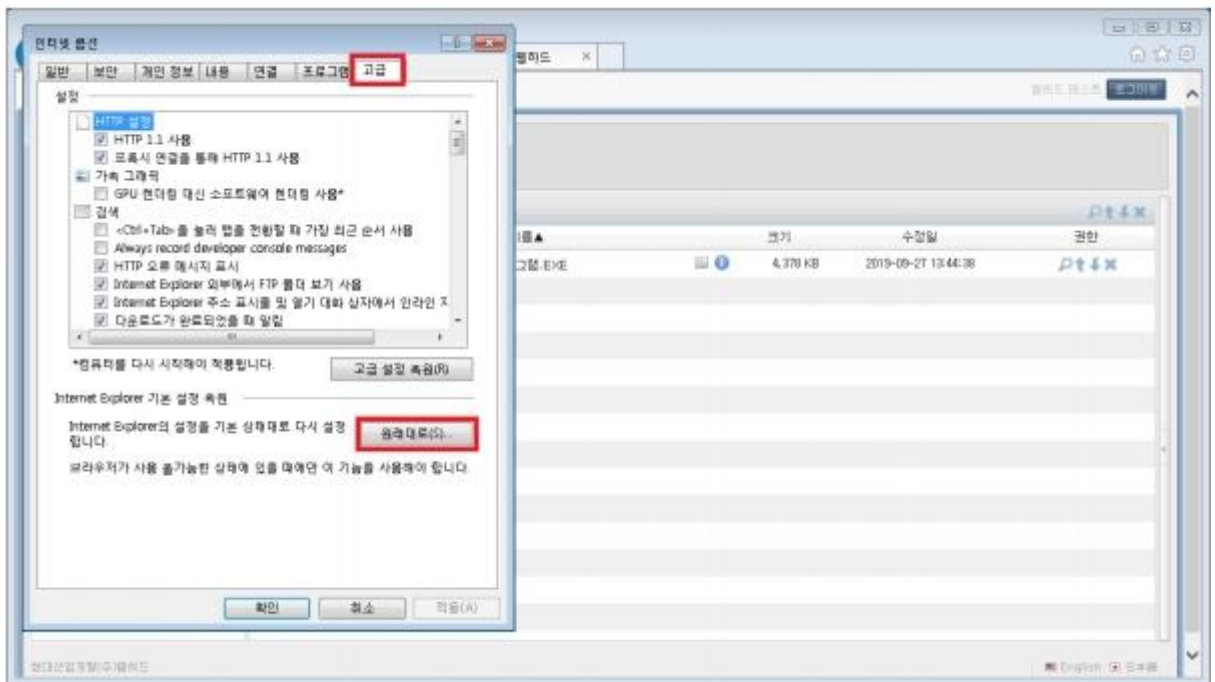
인터넷 옵션

일반 | 보안 | 개인 정보 | 내용 | 연결 | 프로그램 | 고급

설정

HTTP 설정
HTTP 1.1 사용
프록시 연결을 통해 HTTP 1.1 사용
가속 그래픽
GPU 렌더링 대신 소프트웨어 렌더링 사용*
검색
<Ctrl+Tab>을 눌러 탭을 전환할 때 가장 최근 순서 사용
Always record developer console messages
HTTP 오류 메시지 표시
Internet Explorer 외부에서 FTP 폴더 보기 사용
Internet Explorer 주소 표시줄 및 열기 대화 상자에서 인라인 자
다운로드가 완료되었을 때 알림

*컴퓨터를 다시 시작해야 적용됩니다.

고급 설정 복원(R)

Internet Explorer 기본 설정 복원

Internet Explorer의 설정을 기본 상태로 다시 설정합니다.

원래대로(S)...

브라우저가 사용 불가능한 상태에 있을 때에만 이 기능을 사용해야 합니다.

확인 | 취소 | 적용(A)

웹하드 ×

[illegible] 로그아웃

이름▲ | 크기 | 수정일 | 권한
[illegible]그램.EXE | 4,378 KB | 2019-09-27 13:44:38 |

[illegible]

English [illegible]